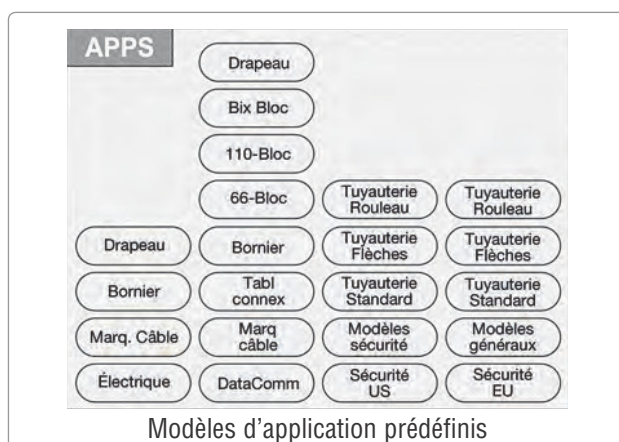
APPS

Drapeau

Bix Bloc

110-Bloc

66-Bloc

Tuyauterie Rouleau

Tuyauterie Rouleau

Drapeau

Bornier

Tuyauterie Flèches

Tuyauterie Flèches

Bornier

Tabl connex

Tuyauterie Standard

Tuyauterie Standard

Marq. Câble

Marq câble

Modèles sécurité

Modèles généraux

Électrique

DataComm

Sécurité US

Sécurité EU

Modèles d'application prédéfinis